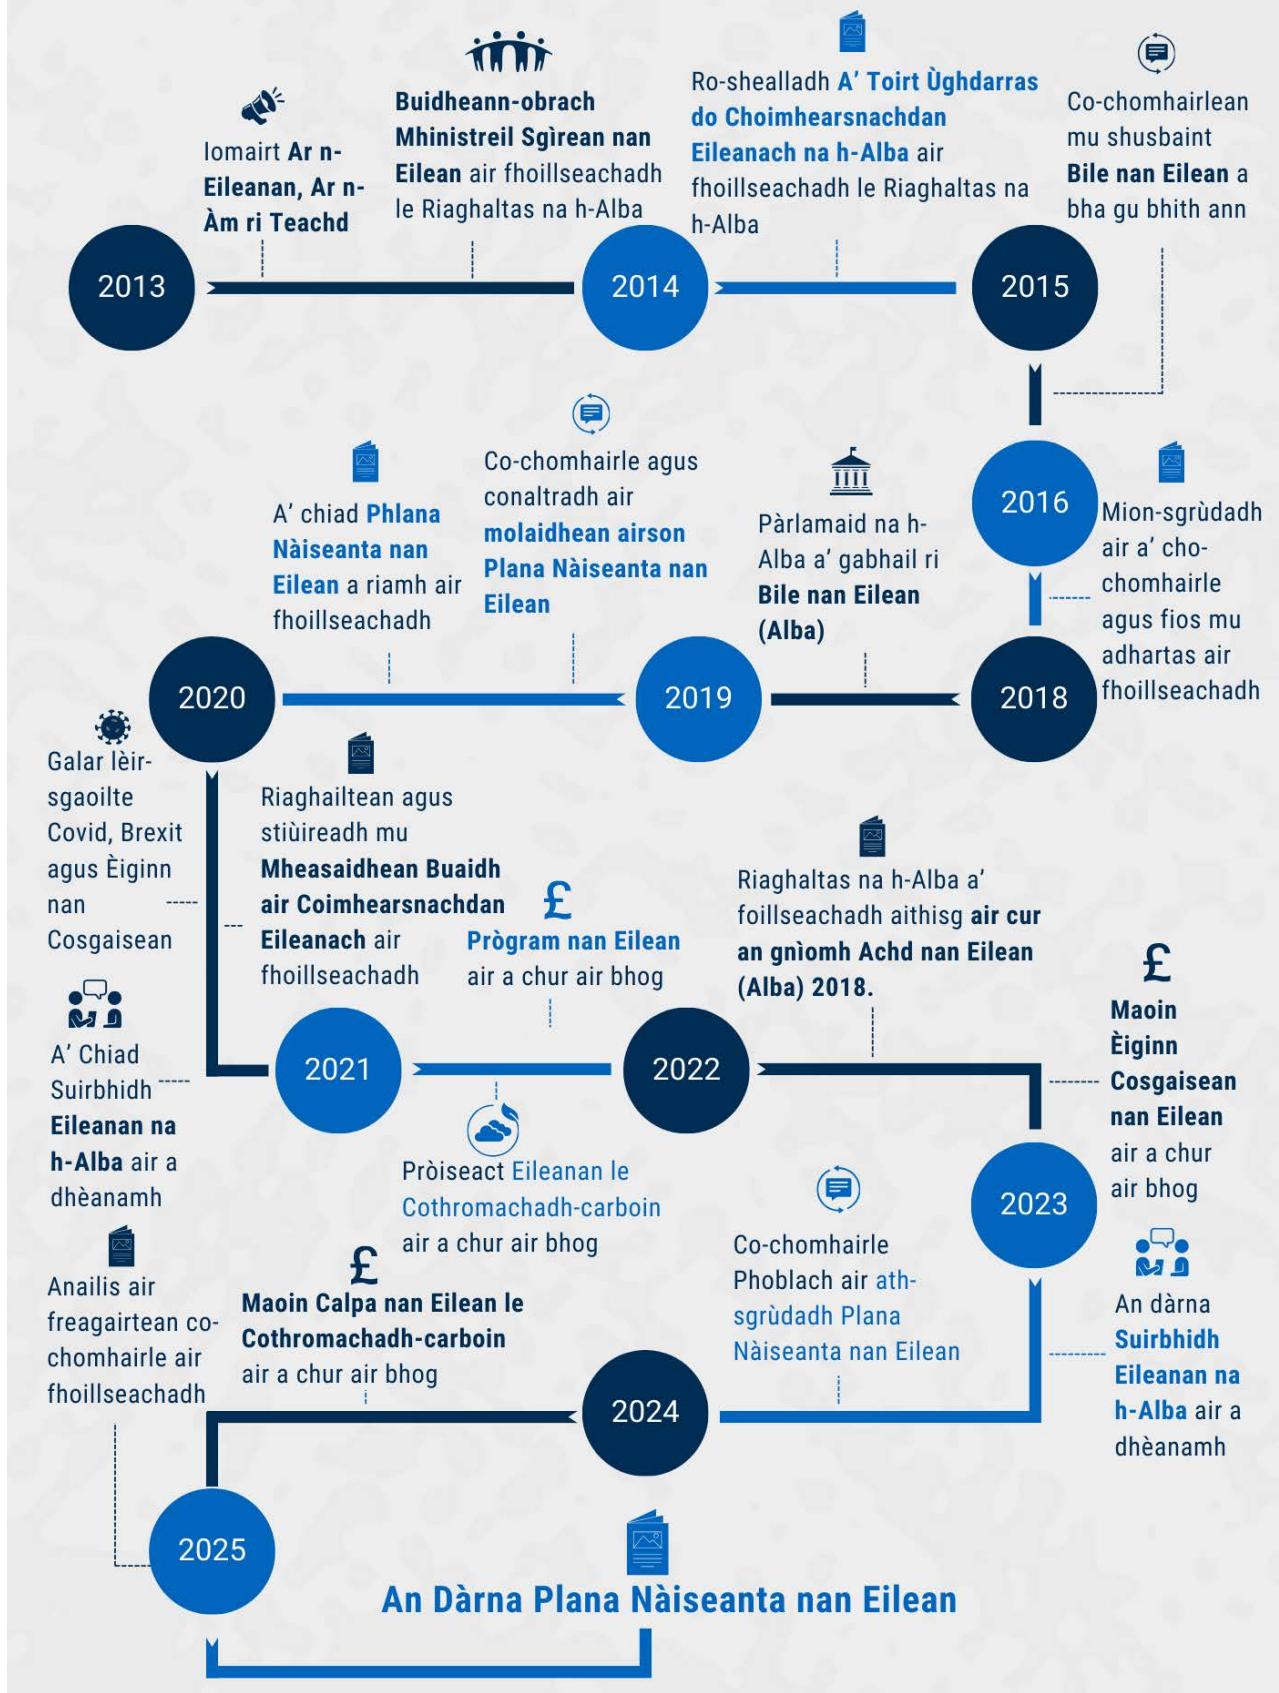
2013

Iomairt Ar n-Eileanan, Ar n-Àm ri Teachd

Buidheann-obrach Mhinistreil Sgìrean nan Eilean air fhoillseachadh le Riaghaltas na h-Alba

2014

Ro-shealladh A' Toirt Ùghdarras do Choimhearsnachdan Eileanach na h-Alba air fhoillseachadh le Riaghaltas na h-Alba

2015

Co-chomhairlean mu shusbaint Bile nan Eilean a bha gu bhith ann

2016

Mion-sgrùdadh air a' cho-chomhairle agus fios mu adhartas air fhoillseachadh

2018

Pàrlamaid na h-Alba a' gabhail ri Bile nan Eilean (Alba)

2019

Co-chomhairle agus conaltradh air molaidhean airson Plana Nàiseanta nan Eilean

A' chiad Phlana Nàiseanta nan Eilean a riamh air fhoillseachadh

2020

Galar lèir-sgaoilte Covid, Brexit agus Èiginn nan Cosgaisean

Riaghailtean agus stiùireadh mu Mheasaidhean Buaidh air Coimhearsnachdan Eileanach air fhoillseachadh

A' Chiad Suirbhidh Eileanan na h-Alba air a dhèanamh

2021

Prògram nan Eilean air a chur air bhog

2022

Riaghaltas na h-Alba a' foillseachadh aithisg air cur an gnìomh Achd nan Eilean (Alba) 2018.

Maoin Èiginn Cosgaisean nan Eilean air a chur air bhog

2023

Pròiseact Eileanan le Cothromachadh-carboin air a chur air bhog

Co-chomhairle Phoblach air ath-sgrùdadh Plana Nàiseanta nan Eilean

An dàrna Suirbhidh Eileanan na h-Alba air a dhèanamh

Anailis air freagairtean co-chomhairle air fhoillseachadh

Maoin Calpa nan Eilean le Cothromachadh-carboin air a chur air bhog

2024

2025

An Dàrna Plana Nàiseanta nan Eilean